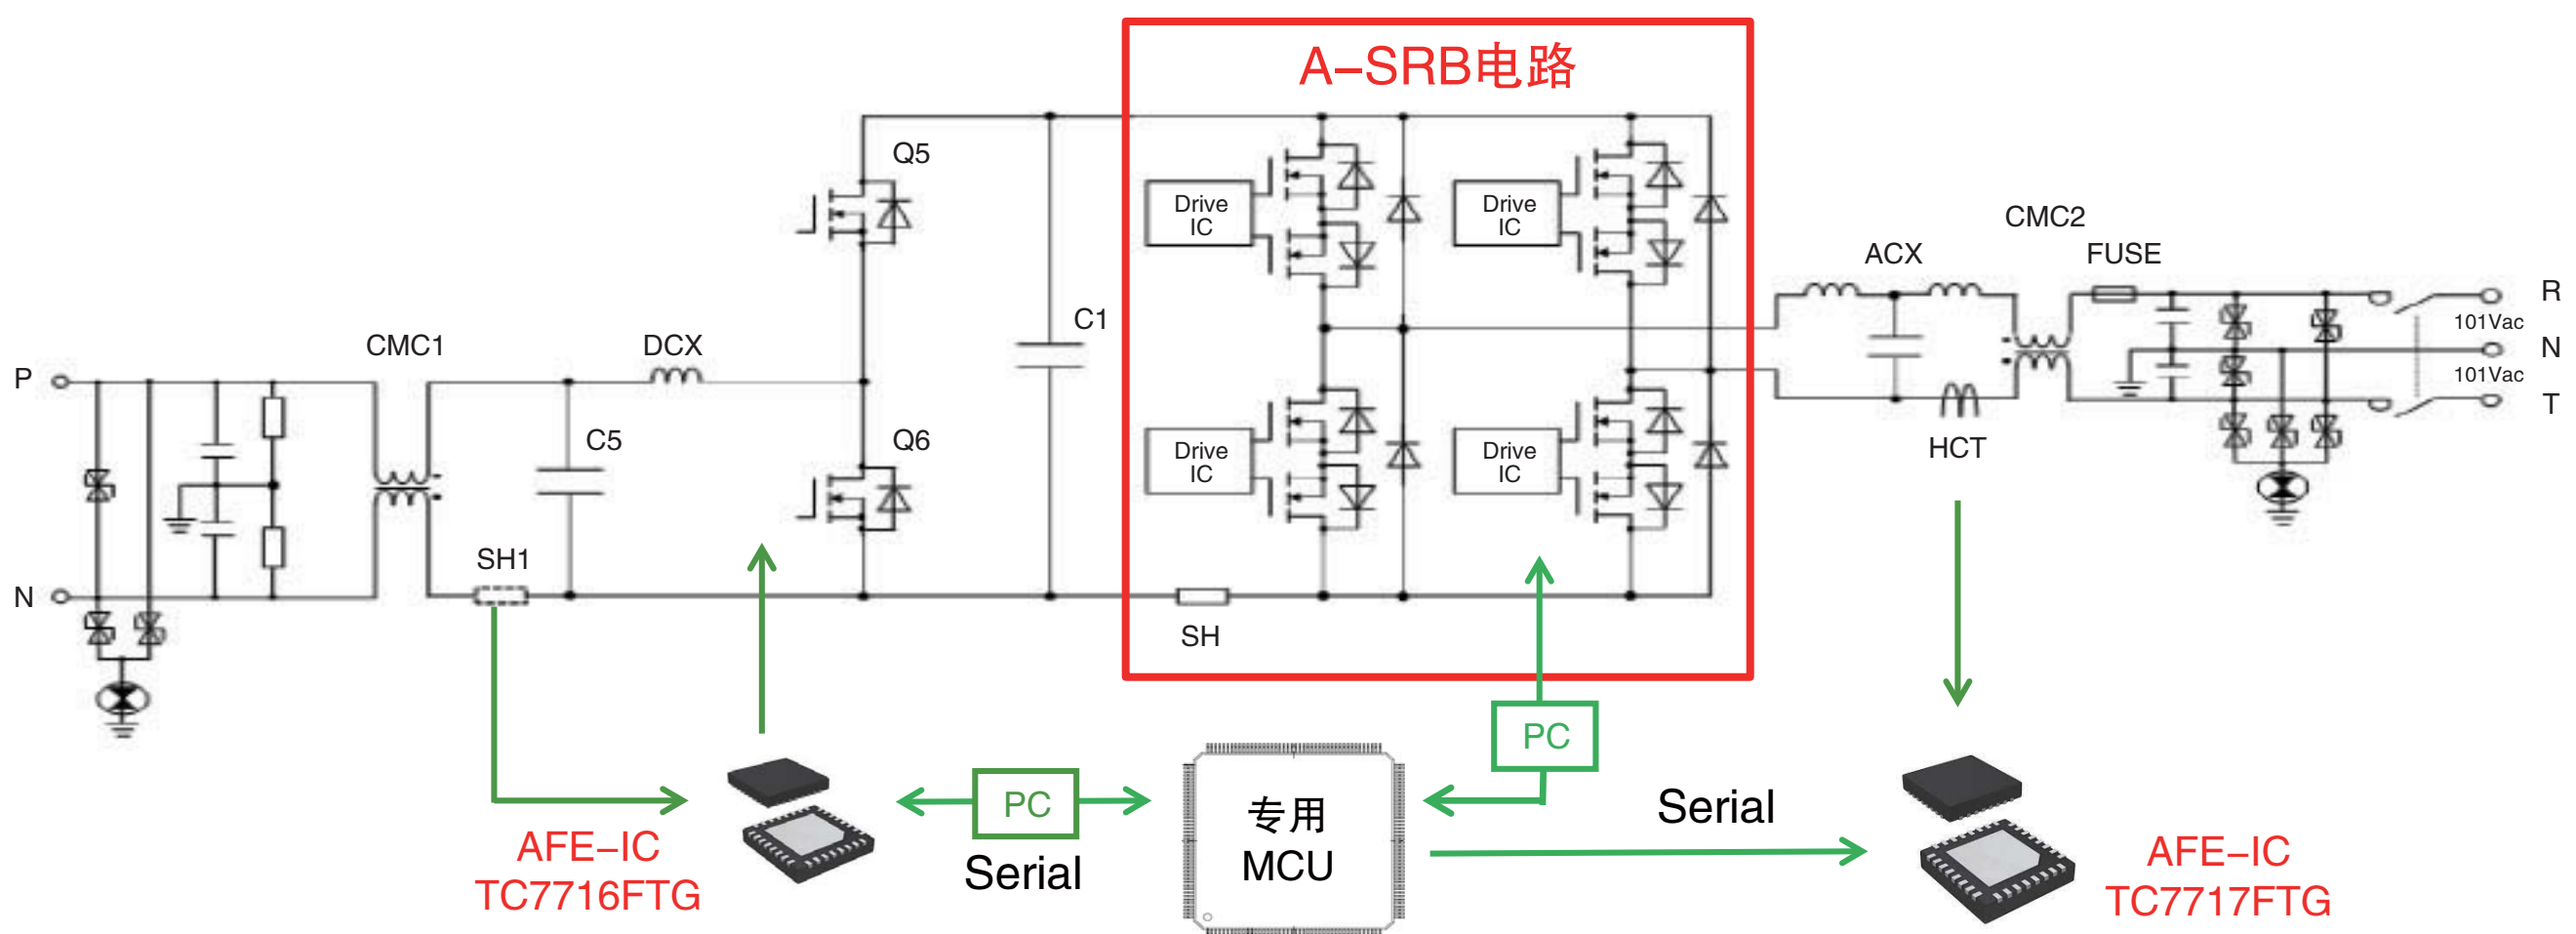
A–SRB电路

Q5

Drive IC

Drive IC

CMC2

ACX

FUSE

R

101Vac

N

101Vac

T

C1

CMC1

DCX

P

C5

Q6

Drive IC

Drive IC

HCT

SH1

N

SH

PC

PC

专用 MCU

Serial

Serial

AFE–IC TC7716FTG

AFE–IC TC7717FTG